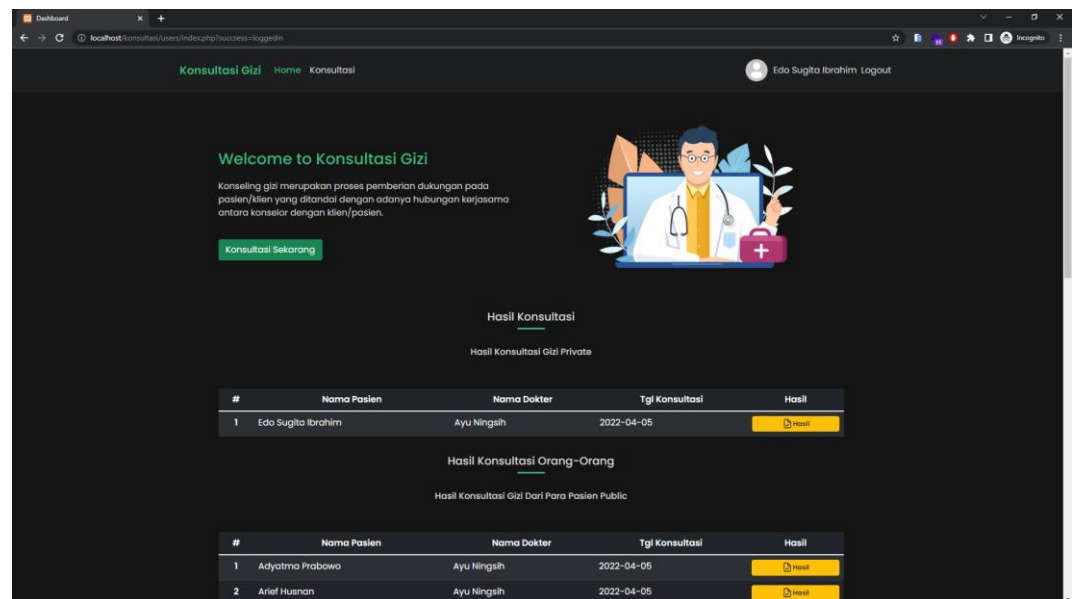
Dashboard

localhost/konsultasi/users/index.php?success=loggedin

Incognito

Konsultasi Gizi Home Konsultasi

Edo Sugita Ibrahim Logout

Welcome to Konsultasi Gizi

Konseling gizi merupakan proses pemberian dukungan pada pasien/klien yang ditandai dengan adanya hubungan kerjasama antara konselor dengan klien/pasien.

Konsultasi Sekarang

Hasil Konsultasi

Hasil Konsultasi Gizi Private

| # | Nama Pasien | Nama Dokter | Tgl Konsultasi | Hasil |
|---|---|---|---|---|
| 1 | Edo Sugita Ibrahim | Ayu Ningsih | 2022-04-05 | Hasil |

Hasil Konsultasi Orang-Orang

Hasil Konsultasi Gizi Dari Para Pasien Public

| # | Nama Pasien | Nama Dokter | Tgl Konsultasi | Hasil |
|---|---|---|---|---|
| 1 | Adyatma Prabowo | Ayu Ningsih | 2022-04-05 | Hasil |
| 2 | Arief Husnan | Ayu Ningsih | 2022-04-05 | Hasil |